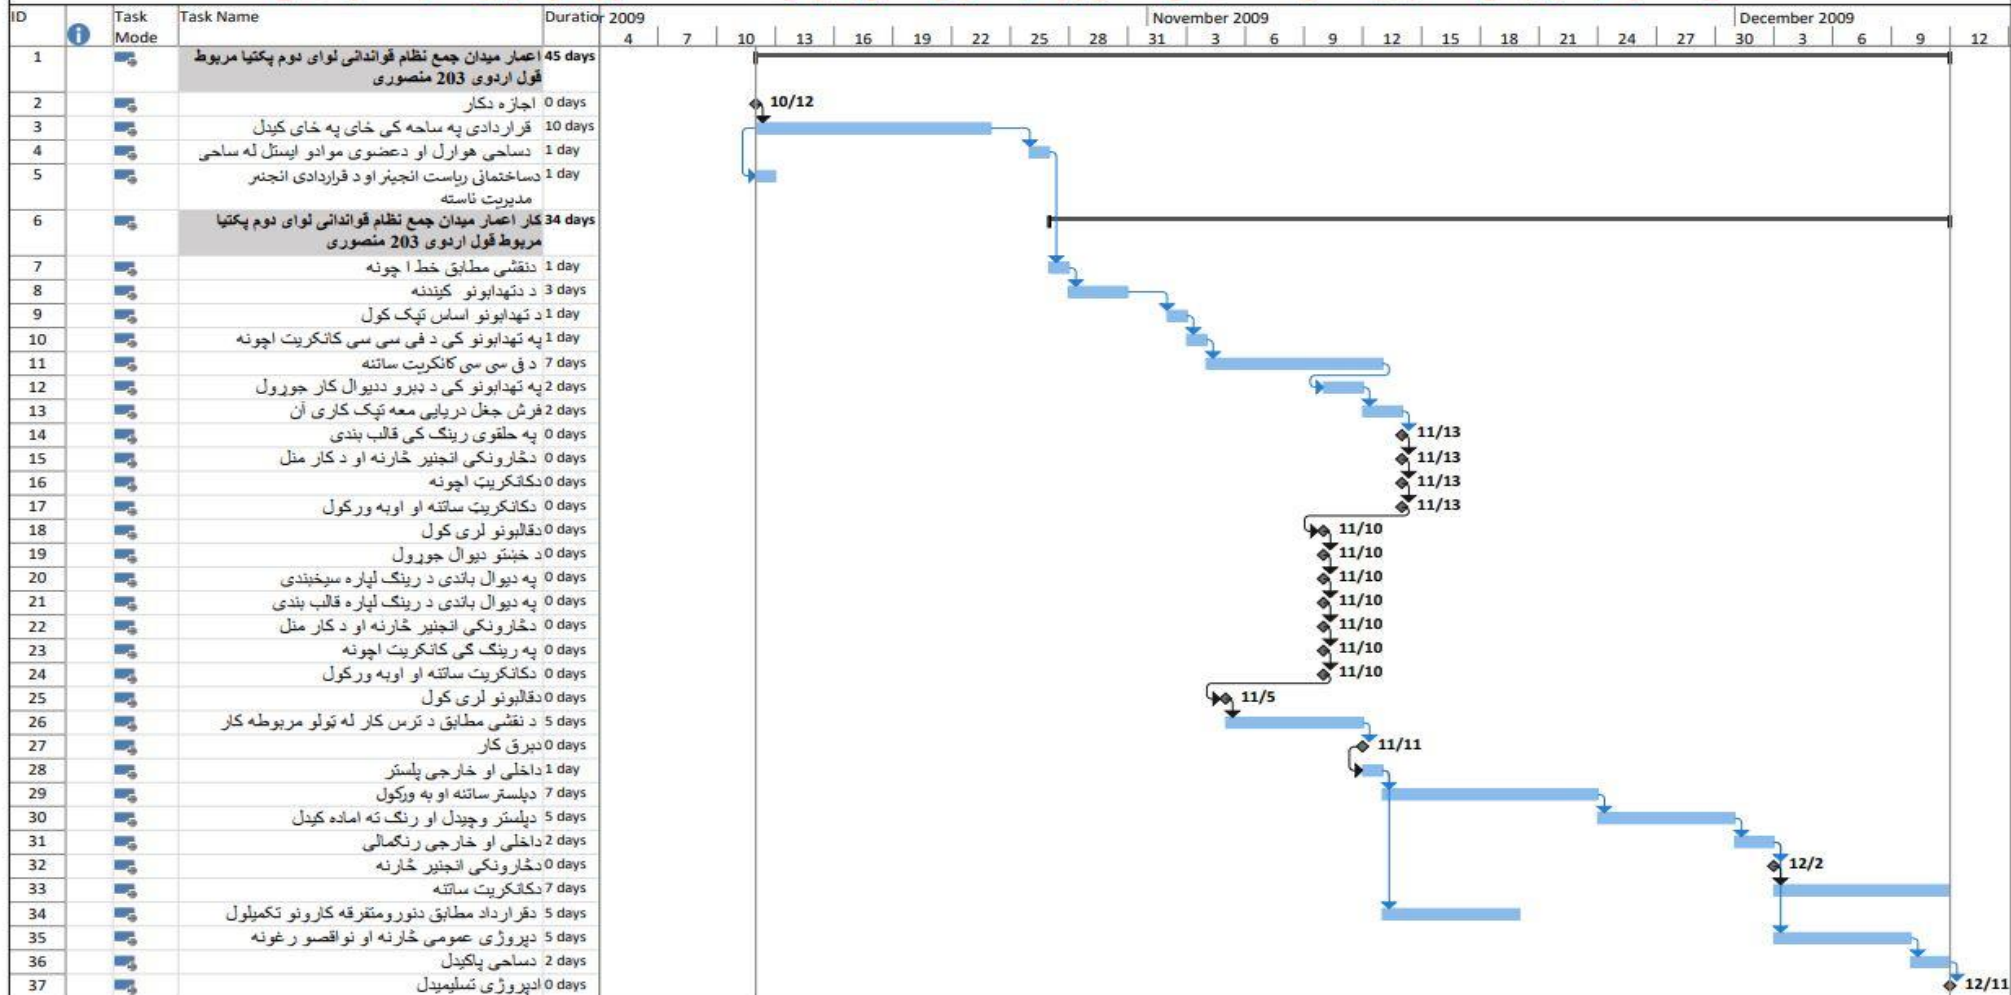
| ID | | Task Mode | Task Name | Duration |
|---|---|---|---|---|
| 1 | | | اعمار میدان جمع نظام قواندانی لوای دوم پکتیا مربوط قول اردوی 203 منصوری | 45 days |
| 2 | | | اجازه دکار | 0 days |
| 3 | | | قراردادی په ساحه کی خای په خای کیدل | 10 days |
| 4 | | | دساحی هوارل او دعضوی موادو ایستل له ساحی | 1 day |
| 5 | | | دساختمانی ریاست انجیر او د قراردادی انجنر مدیریت ناسته | 1 day |
| 6 | | | کار اعمار میدان جمع نظام قواندانی لوای دوم پکتیا مربوط قول اردوی 203 منصوری | 34 days |
| 7 | | | دنقشی مطابق خط ا چونه | 1 day |
| 8 | | | د دتهدابونو کیندنه | 3 days |
| 9 | | | د تهدابونو اساس تیک کول | 1 day |
| 10 | | | په تهدابونو کی د فی سی سی کانکریت اچونه | 1 day |
| 11 | | | د ق سی سی کانکریت ساتنه | 7 days |
| 12 | | | په تهدابونو کی د دبرو دیوال کار جورول | 2 days |
| 13 | | | فرش جغل دریایی معه تیک کاری آن | 2 days |
| 14 | | | په حلقوی رینگ کی قالب بندی | 0 days |
| 15 | | | دڅارونکی انجنیر څارنه او د کار منل | 0 days |
| 16 | | | دکانکریټ اچونه | 0 days |
| 17 | | | دکانکریټ ساتنه او اوبه ورکول | 0 days |
| 18 | | | دقالبونو لری کول | 0 days |
| 19 | | | د خښتو دیوال جورول | 0 days |
| 20 | | | په دیوال باندی د رینگ لپاره سیخبندی | 0 days |
| 21 | | | په دیوال باندی د رینگ لپاره قالب بندی | 0 days |
| 22 | | | دڅارونکی انجنیر څارنه او د کار منل | 0 days |
| 23 | | | په رینگ کی کانکریت اچونه | 0 days |
| 24 | | | دکانکریت ساتنه او اوبه ورکول | 0 days |
| 25 | | | دقالبونو لری کول | 0 days |
| 26 | | | د نقشی مطابق د ترس کار له تولو مربوطه کار | 5 days |
| 27 | | | دبرق کار | 0 days |
| 28 | | | داخلی او خارجی پلستر | 1 day |
| 29 | | | دپلستر ساتنه او به ورکول | 7 days |
| 30 | | | دپلستر وچیدل او رنگ ته اماده کیدل | 5 days |
| 31 | | | داخلی او خارجی رنگمالی | 2 days |
| 32 | | | دڅارونکی انجنیر څارنه | 0 days |
| 33 | | | دکانکریت ساتنه | 7 days |
| 34 | | | دقرارداد مطابق دنورومتفرقه کارونو تکمیلول | 5 days |
| 35 | | | دپروژی عمومی څارنه او نواقصو رغونه | 5 days |
| 36 | | | دساحی پاکیدل | 2 days |
| 37 | | | دپروژی تسلیمیدل | 0 days |

2009: 4 7 10 13 16 19 22 25 28
November 2009: 31 3 6 9 12 15 18 21 24 27
December 2009: 30 3 6 9 12

10/12
11/13
11/13
11/13
11/13
11/10
11/10
11/10
11/10
11/10
11/10
11/10
11/5
11/11
12/2
12/11